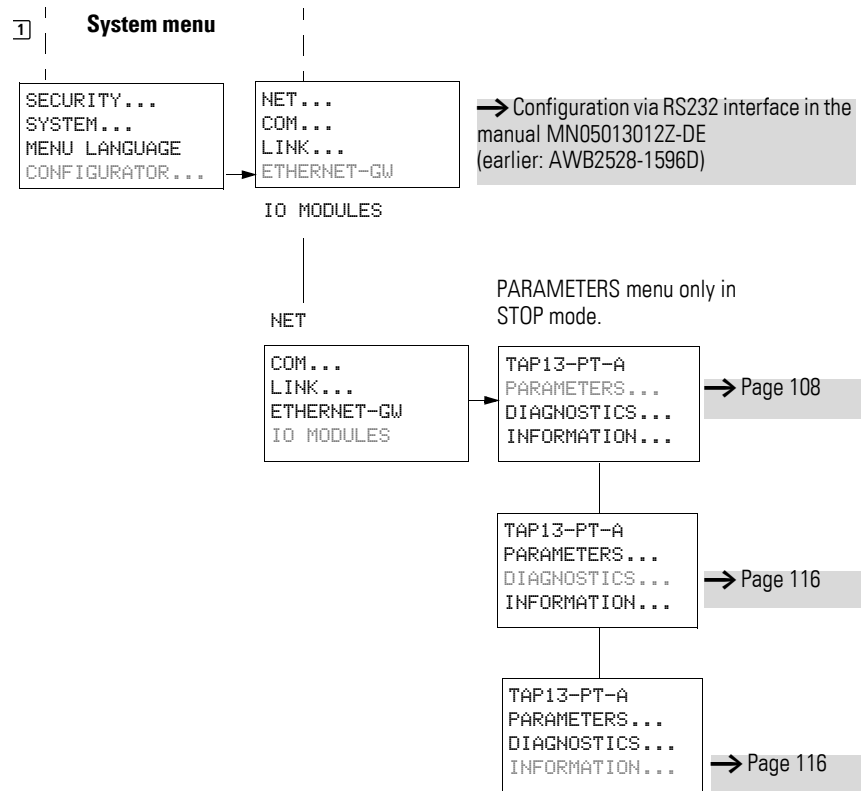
1 System menu

SECURITY...
SYSTEM...
MENU LANGUAGE
CONFIGURATOR...

NET...
COM...
LINK...
ETHERNET-GW

IO MODULES

→ Configuration via RS232 interface in the manual MN05013012Z-DE (earlier: AWB2528-1596D)

NET

COM...
LINK...
ETHERNET-GW
IO MODULES

PARAMETERS menu only in STOP mode.

TAP13-PT-A
PARAMETERS...
DIAGNOSTICS...
INFORMATION...

→ Page 108

TAP13-PT-A
PARAMETERS...
DIAGNOSTICS...
INFORMATION...

→ Page 116

TAP13-PT-A
PARAMETERS...
DIAGNOSTICS...
INFORMATION...

→ Page 116